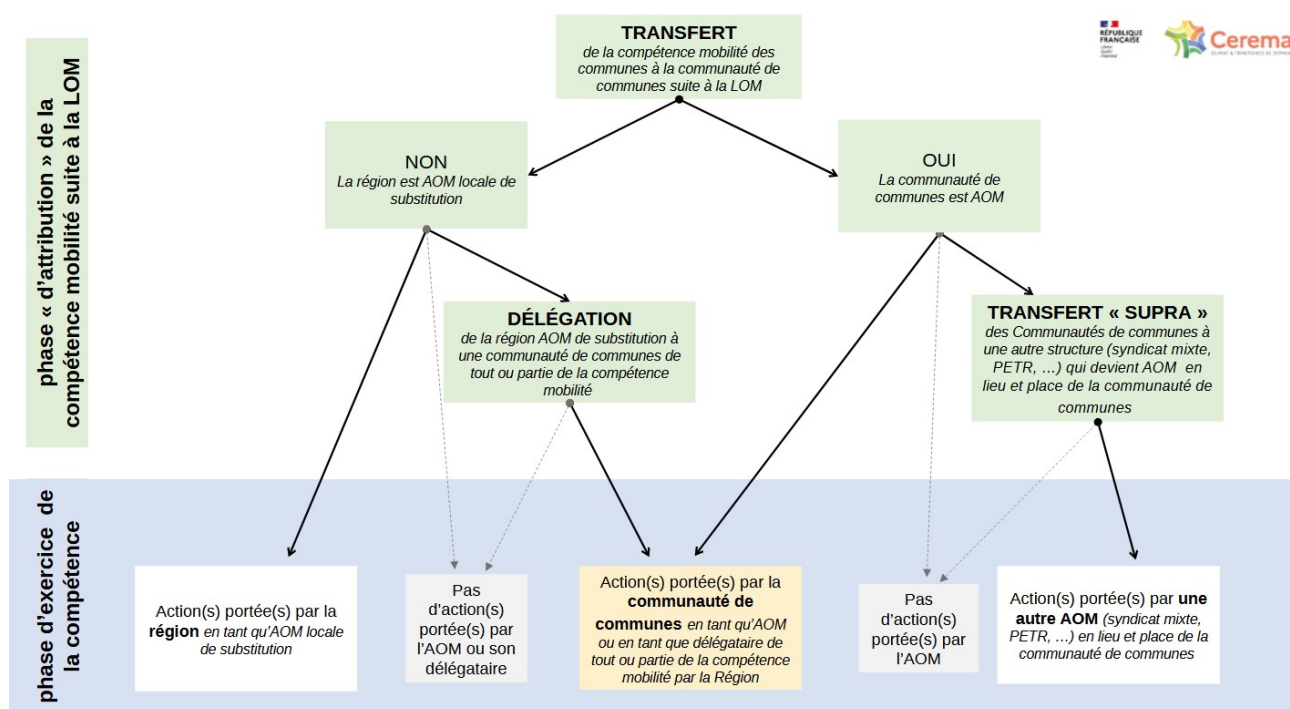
phase « d'attribution » de la compétence mobilité suite à la LOM

phase d'exercice de la compétence

RÉPUBLIQUE FRANÇAISE

Cerema

TRANSFERT
de la compétence mobilité des communes à la communauté de communes suite à la LOM

NON
La région est AOM locale de substitution

OUI
La communauté de communes est AOM

DÉLÉGATION
de la région AOM de substitution à une communauté de communes de tout ou partie de la compétence mobilité

TRANSFERT « SUPRA »
des Communautés de communes à une autre structure (syndicat mixte, PETR, …) qui devient AOM en lieu et place de la communauté de communes

Action(s) portée(s) par la **région** en tant qu'AOM locale de substitution

Pas d'action(s) portée(s) par l'AOM ou son délégataire

Action(s) portée(s) par la **communauté de communes** en tant qu'AOM ou en tant que délégataire de tout ou partie de la compétence mobilité par la Région

Pas d'action(s) portée(s) par l'AOM

Action(s) portée(s) par **une autre AOM** (syndicat mixte, PETR, …) en lieu et place de la communauté de communes